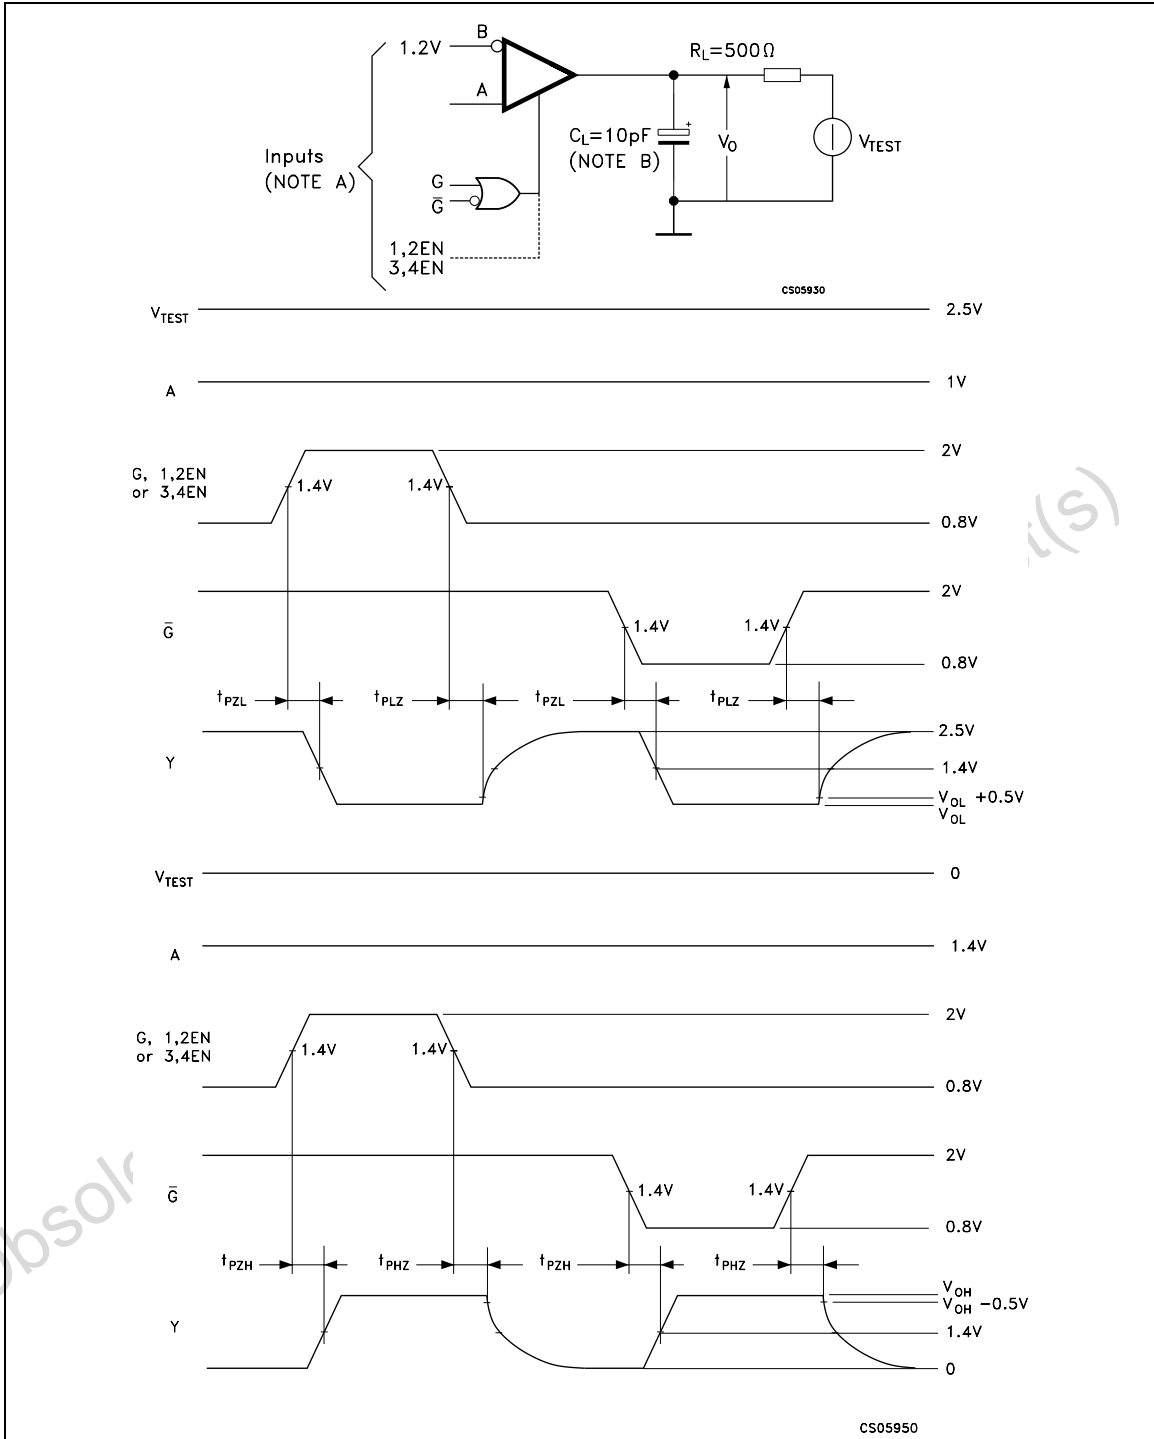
1.2V
B
A
$R_L=500\Omega$
$C_L=10pF$
(NOTE B)
$V_O$
$V_{TEST}$
Inputs
(NOTE A)
G
$\bar{G}$
1,2EN
3,4EN
CS05930

$V_{TEST}$ 2.5V
A 1V
G, 1,2EN or 3,4EN
1.4V 1.4V
2V
0.8V
$\bar{G}$
1.4V 1.4V
2V
0.8V
$t_{PZL}$ $t_{PLZ}$ $t_{PZL}$ $t_{PLZ}$
Y
2.5V
1.4V
$V_{OL}$ +0.5V
$V_{OL}$

$V_{TEST}$ 0
A 1.4V
G, 1,2EN or 3,4EN
1.4V 1.4V
2V
0.8V
$\bar{G}$
1.4V 1.4V
2V
0.8V
$t_{PZH}$ $t_{PHZ}$ $t_{PZH}$ $t_{PHZ}$
Y
$V_{OH}$
$V_{OH}$ −0.5V
1.4V
0
CS05950

obsol
t(s)